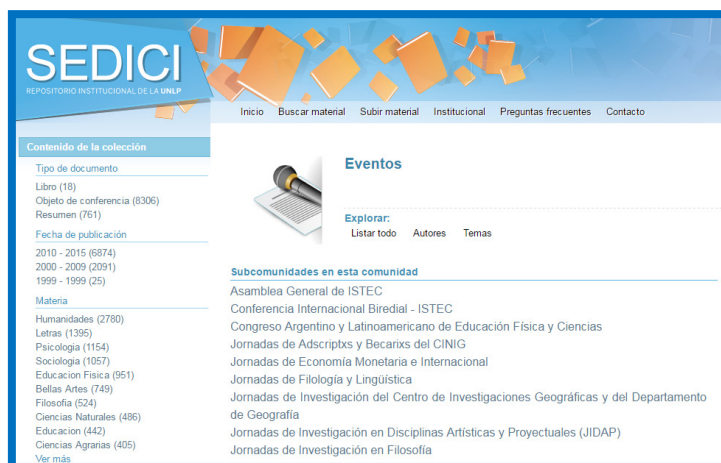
SEDICI
REPOSITORIO INSTITUCIONAL DE LA UNLP

Inicio Buscar material Subir material Institucional Preguntas frecuentes Contacto

Contenido de la colección
Tipo de documento
Libro (18)
Objeto de conferencia (8306)
Resumen (761)
Fecha de publicación
2010 - 2015 (6874)
2000 - 2009 (2091)
1999 - 1999 (25)
Materia
Humanidades (2780)
Letras (1395)
Psicología (1154)
Sociología (1057)
Educacion Fisica (951)
Bellas Artes (749)
Filosofía (524)
Ciencias Naturales (486)
Educacion (442)
Ciencias Agrarias (405)
Ver más

Eventos

Explorar:
Listar todo Autores Temas

Subcomunidades en esta comunidad
Asamblea General de ISTEC
Conferencia Internacional Biredial - ISTEC
Congreso Argentino y Latinoamericano de Educación Física y Ciencias
Jornadas de Adscriptxs y Becarixs del CINIG
Jornadas de Economía Monetaria e Internacional
Jornadas de Filología y Lingüística
Jornadas de Investigación del Centro de Investigaciones Geográficas y del Departamento de Geografía
Jornadas de Investigación en Disciplinas Artísticas y Proyectuales (JIDAP)
Jornadas de Investigación en Filosofía